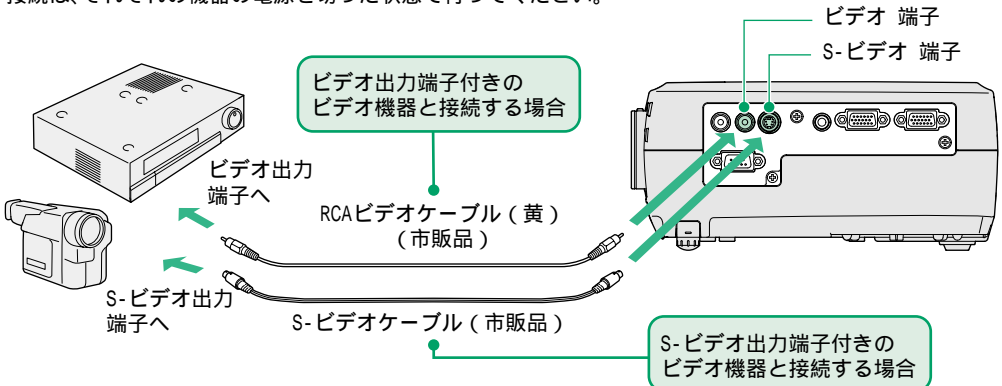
接続は、それぞれの機器の電源を切った状態で行ってください。

ビデオ 端子

S-ビデオ 端子

ビデオ出力端子付きの
ビデオ機器と接続する場合

ビデオ出力
端子へ

RCAビデオケーブル(黄)
(市販品)

S-ビデオ出力
端子へ

S-ビデオケーブル(市販品)

S-ビデオ出力端子付きの
ビデオ機器と接続する場合